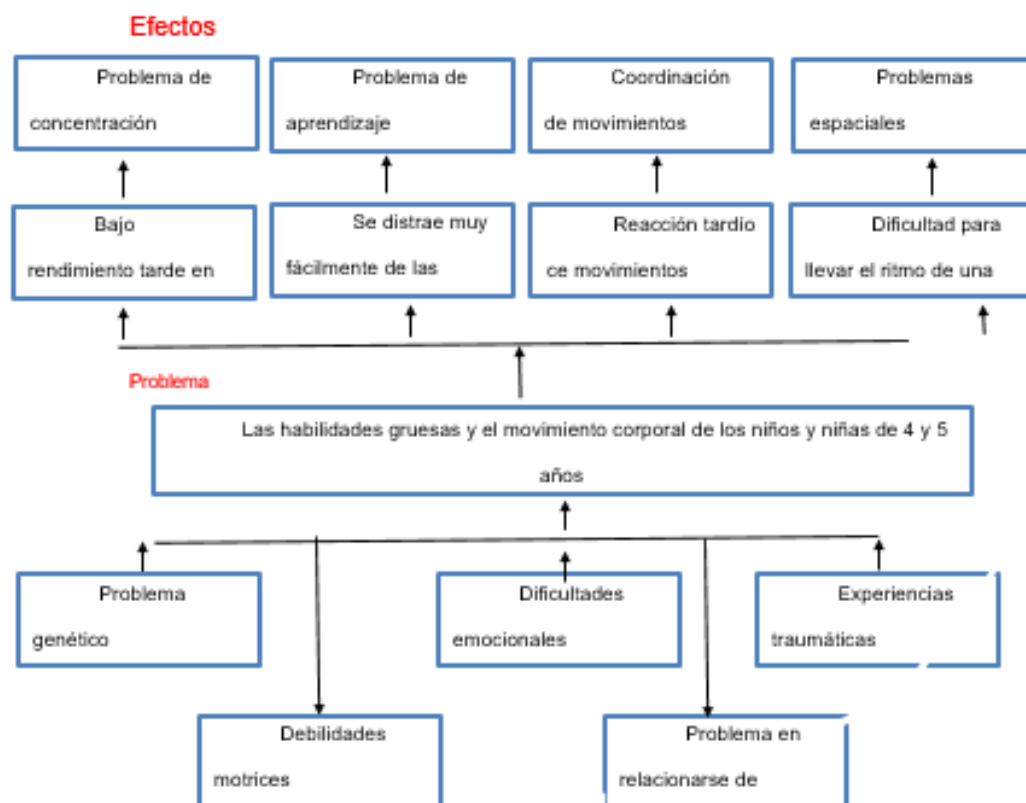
Efectos

Problema de concentración

Problema de aprendizaje

Coordinación de movimientos

Problemas espaciales

Bajo rendimiento tarde en

Se distrae muy fácilmente de las

Reacción tardío ce movimientos

Dificultad para llevar el ritmo de una

Problema

Las habilidades gruesas y el movimiento corporal de los niños y niñas de 4 y 5 años

Problema genético

Dificultades emocionales

Experiencias traumáticas

Debilidades motrices

Problema en relacionarse de